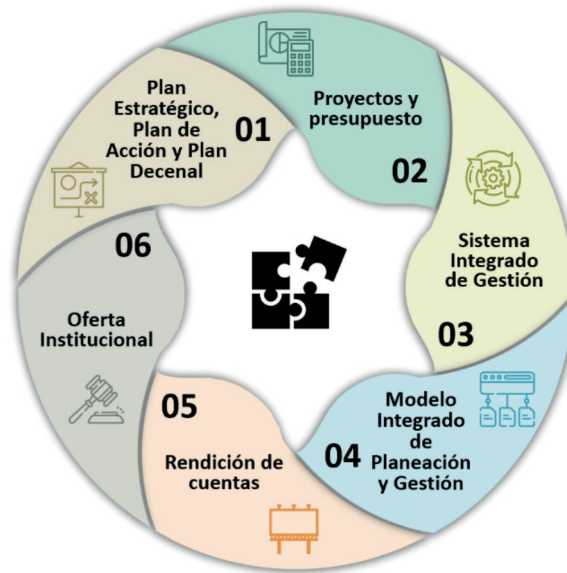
Plan Estratégico, Plan de Acción y Plan Decenal

01

Proyectos y presupuesto

02

Sistema Integrado de Gestión

03

Modelo Integrado de Planeación y Gestión

04

05

Rendición de cuentas

Oferta Institucional

06